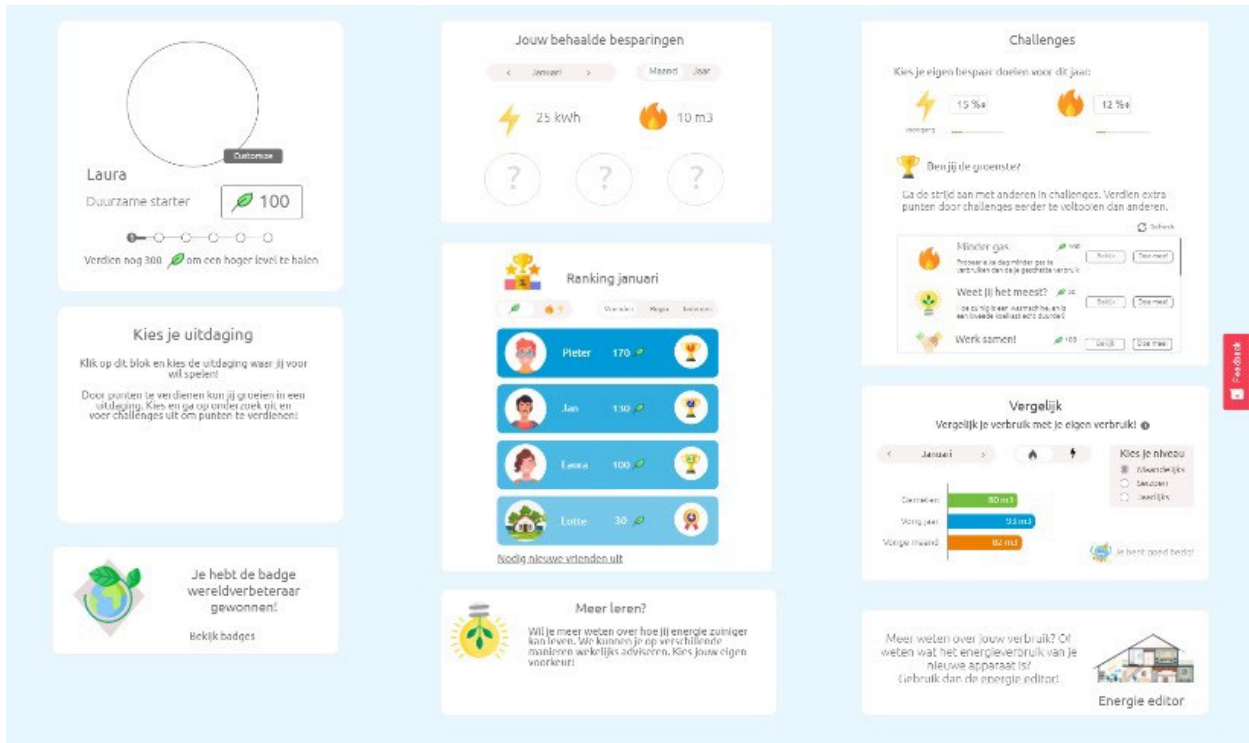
Customize

Laura

Duurzame starter

100

Verdien nog 300 om een hoger level te halen

Kies je uitdaging

Klik op dit blok en kies de uitdaging waar jij voor wil spelen!

Door punten te verdienen kun jij groeien in een uitdaging. Kies en ga op onderzoek uit en voer challenges uit om punten te verdienen!

Je hebt de badge wereldverbeteraar gewonnen!

Bekijk badges

Jouw behaalde besparingen

< Januari >

Maand Jaar

25 kWh

10 m3

?

?

?

Ranking januari

Vrienden Regio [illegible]

Pieter 170

Jan 130

Laura 100

Lotte 30

Nodig nieuwe vrienden uit

Meer leren?

Wil je meer weten over hoe jij energie zuiniger kan leven. We kunnen je op verschillende manieren wekelijks adviseren. Kies jouw eigen voorkeur!

Challenges

Kies je eigen bespaar doelen voor dit jaar:

15 %

12 %

Ben jij de groenste?

Ga de strijd aan met anderen in challenges. Verdien extra punten door challenges eerder te voltooien dan anderen.

Refresh

Minder gas

Probeer is deze minder gas te verbruiken dan de je geschatte verbruik

Bekijk Doe mee!

Weet jij het meest?

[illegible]

Bekijk Doe mee!

Werk samen!

100

Bekijk Doe mee!

Feedback

Vergelijk

Vergelijk je verbruik met je eigen verbruik!

< Januari >

Kies je niveau

Maandelijks

Seizoen

Jaarlijks

Gemiddeld 80 m3

Vorig jaar 93 m3

Vorige maand 82 m3

Je bent goed bezig!

Meer weten over jouw verbruik? Of weten wat het energieverbruik van je nieuwe apparaat is? Gebruik dan de energie editor!

Energie editor